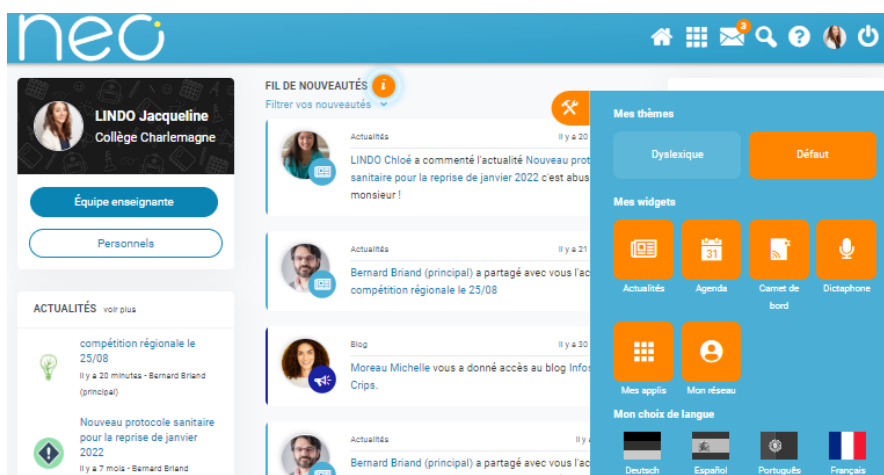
neo

3

LINDO Jacqueline
Collège Charlemagne

Équipe enseignante

Personnels

ACTUALITÉS voir plus

compétition régionale le 25/08
Il y a 20 minutes - Bernard Briand (principal)

Nouveau protocole sanitaire pour la reprise de janvier 2022
Il y a 7 mois - Bernard Briand

FIL DE NOUVEAUTÉS
Filtrer vos nouveautés

Actualités
Il y a 20
LINDO Chloé a commenté l'actualité Nouveau prot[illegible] sanitaire pour la reprise de janvier 2022 c'est abus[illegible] monsieur !

Actualités
Il y a 21
Bernard Briand (principal) a partagé avec vous l'ac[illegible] compétition régionale le 25/08

Blog
Il y a 30
Moreau Michelle vous a donné accès au blog Info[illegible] Crips.

Actualités
Il y
Bernard Briand (principal) a partagé avec vous l'ac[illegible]

Mes thèmes
Dyslexique
Défaut

Mes widgets
Actualités
Agenda
Carnet de bord
Dictaphone
Mes applis
Mon réseau

Mon choix de langue
Deutsch
Español
Português
Français